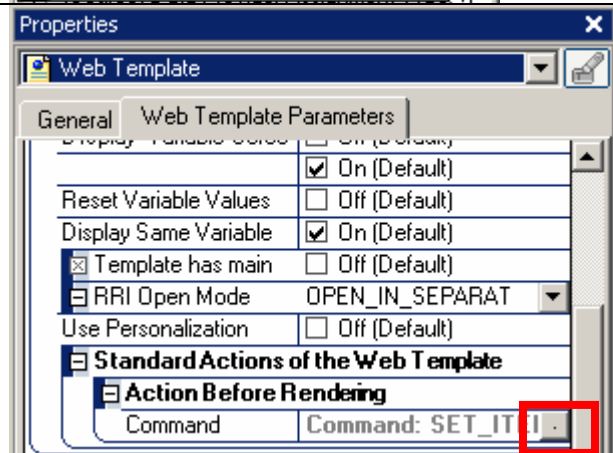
Properties

Web Template

General | Web Template Parameters

| | |
|---|---|
| Display Variable Scree | Off (Default) |
| | On (Default) |
| Reset Variable Values | Off (Default) |
| Display Same Variable | On (Default) |
| Template has main | Off (Default) |
| RRI Open Mode | OPEN_IN_SEPARAT |
| Use Personalization | Off (Default) |

Standard Actions of the Web Template

Action Before Rendering

| | |
|---|---|
| Command | Command: SET_ITE |